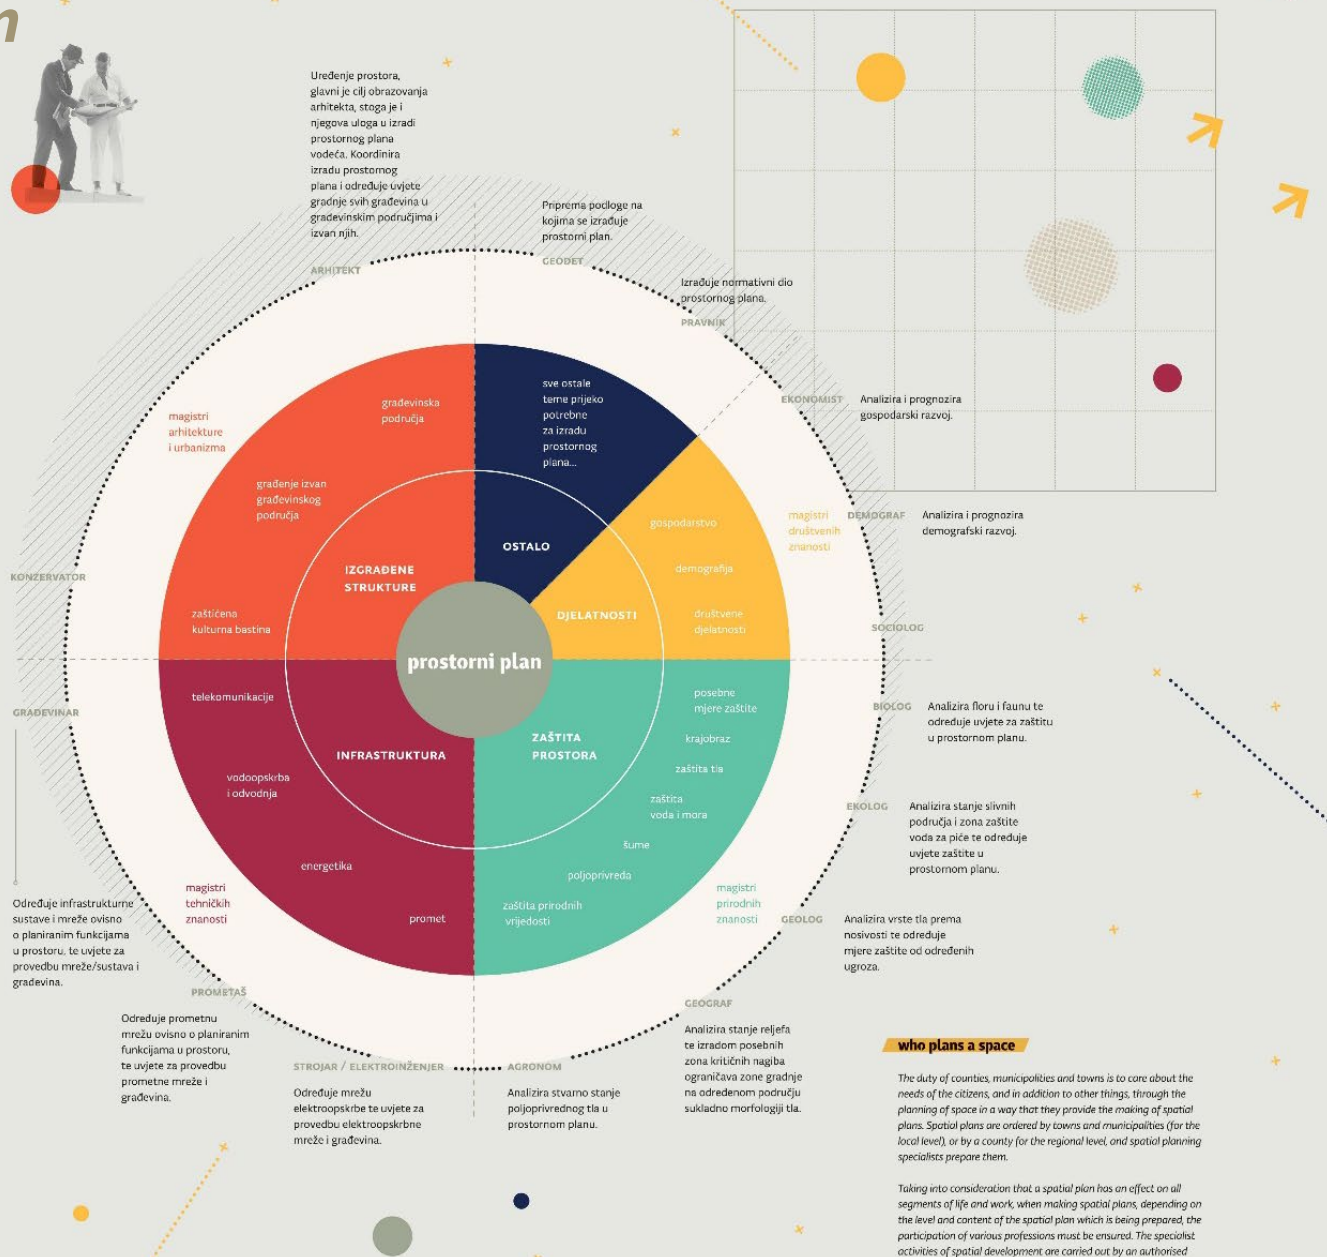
n

Uređenje prostora, glavni je cilj obrazovanja arhitekta, stoga je i njegova uloga u izradi prostornog plana vodeća. Koordinira izradu prostornog plana i određuje uvjete gradnje svih građevina u građevinskim područjima i izvan njih.

ARHITEKT

Priprema podloge na kojima se izrađuje prostorni plan.

GEODET

Izrađuje normativni dio prostornog plana.

PRAVNIK

EKONOMIST

Analizira i prognozira gospodarski razvoj.

magistri arhitekture i urbanizma

građevinska područja

građenje izvan građevinskog područja

zaštićena kulturna baština

IZGRAĐENE STRUKTURE

sve ostale teme prijeko potrebne za izradu prostornog plana...

OSTALO

gospodarstvo

demografija

društvene djelatnosti

DJELATNOSTI

magistri društvenih znanosti

DEMOGRAF

Analizira i prognozira demografski razvoj.

KONZERVATOR

SOCIOLOG

prostorni plan

telekomunikacije

vodoopskrba i odvodnja

energetika

promet

INFRASTRUKTURA

posebne mjere zaštite

krajobraz

zaštita tla

zaštita voda i mora

šume

poljoprivreda

zaštita prirodnih vrijednosti

ZAŠTITA PROSTORA

GRAĐEVINAR

BIOLOG

Analizira floru i faunu te određuje uvjete za zaštitu u prostornom planu.

EKOLOG

Analizira stanje slivnih područja i zona zaštite voda za piće te određuje uvjete zaštite u prostornom planu.

magistri tehničkih znanosti

magistri prirodnih znanosti

GEOLOG

Analizira vrste tla prema nosivosti te određuje mjere zaštite od određenih ugroza.

Određuje infrastrukturne sustave i mreže ovisno o planiranim funkcijama u prostoru, te uvjete za provedbu mreže/sustava i građevina.

PROMETAŠ

Određuje prometnu mrežu ovisno o planiranim funkcijama u prostoru, te uvjete za provedbu prometne mreže i građevina.

STROJAR / ELEKTROINŽENJER

Određuje mrežu elektroopskrbe te uvjete za provedbu elektroopskrbne mreže i građevina.

AGRONOM

Analizira stvarno stanje poljoprivrednog tla u prostornom planu.

GEOGRAF

Analizira stanje reljefa te izradom posebnih zona kritičnih nagiba ograničava zone gradnje na određenom području sukladno morfologiji tla.

who plans a space

The duty of counties, municipalities and towns is to care about the needs of the citizens, and in addition to other things, through the planning of space in a way that they provide the making of spatial plans. Spatial plans are ordered by towns and municipalities (for the local level), or by a county for the regional level, and spatial planning specialists prepare them.

Taking into consideration that a spatial plan has an effect on all segments of life and work, when making spatial plans, depending on the level and content of the spatial plan which is being prepared, the participation of various professions must be ensured. The specialist activities of spatial development are carried out by an authorised